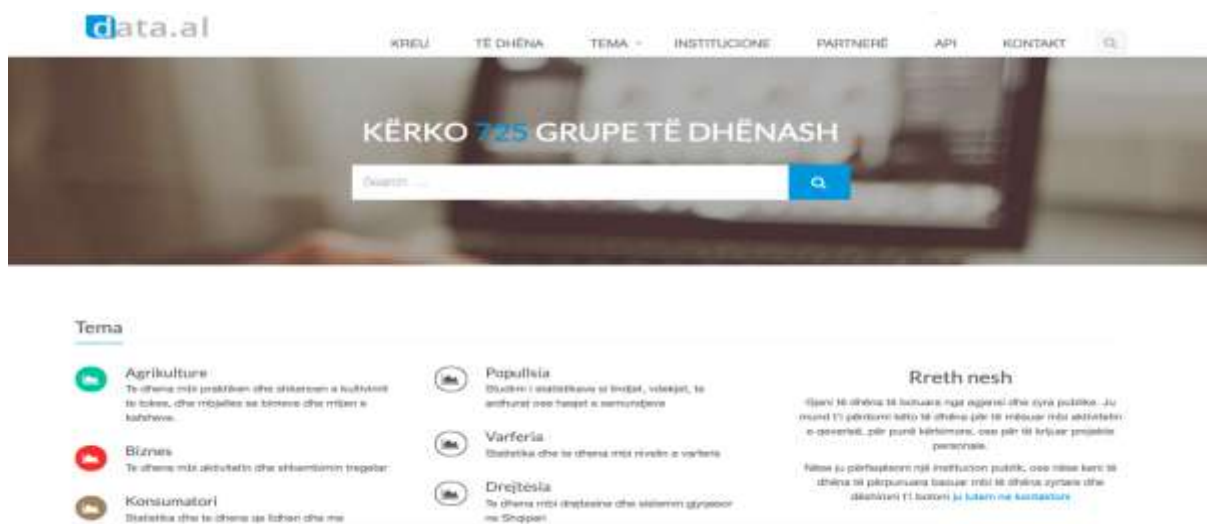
data.al

KREU TË DHËNA TEMA INSTITUCIONE PARTNERË API KONTAKT

KËRKO 725 GRUPE TË DHËNASH

Search ...

Tema

Agrikulture
Te dhena mbi praktikat dhe shkencen e kultivimit te tokes, dhe mbjelljes se bimeve dhe mbajtjen e kafsheve.

Biznes
Te dhena mbi aktivitetin dhe shkembimin tregetar

Konsumatori
Statistika dhe te dhena qe lidhen dhe me

Popullsia
Studimi i statistikave si lindjet, vdekjet, te ardhurat ose rastet e semundjeve

Varferia
Statistika dhe te dhena mbi nivelin e varferise

Drejtesia
Te dhena mbi drejtesine dhe sistemin gjyqesor ne Shqiperi

Rreth nesh

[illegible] të dhëna të lëshuara nga agjensi dhe zyra publike. Ju mund t'i përdorni këto të dhëna për të mësuar mbi aktivitetin e qeverisë, për punë kërkimore, ose për të krijuar projekte personale.

Nëse ju përfaqësoni një institucion publik, ose nëse keni të dhëna të përpunuara bazuar mbi të dhëna zyrtare dhe dëshironi t'i botoni ju lutem na kontaktoni